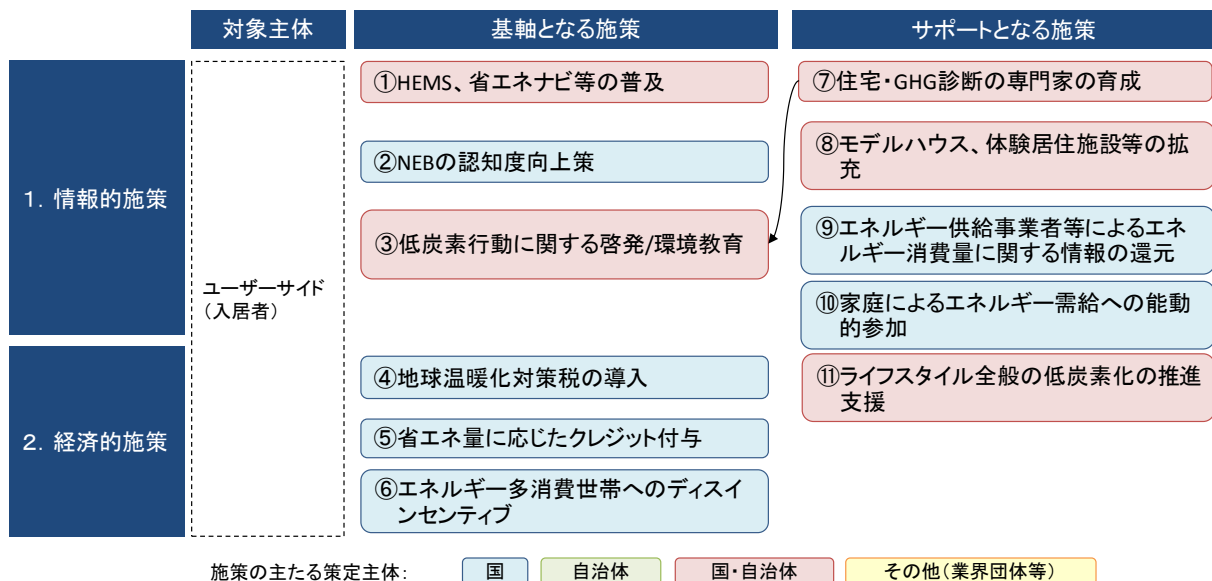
対象主体

基軸となる施策

サポートとなる施策

1. 情報的施策

2. 経済的施策

ユーザーサイド
（入居者）

①HEMS、省エネナビ等の普及

②NEBの認知度向上策

③低炭素行動に関する啓発/環境教育

④地球温暖化対策税の導入

⑤省エネ量に応じたクレジット付与

⑥エネルギー多消費世帯へのディスインセンティブ

⑦住宅・GHG診断の専門家の育成

⑧モデルハウス、体験居住施設等の拡充

⑨エネルギー供給事業者等によるエネルギー消費量に関する情報の還元

⑩家庭によるエネルギー需給への能動的参加

⑪ライフスタイル全般の低炭素化の推進支援

施策の主たる策定主体：　国　自治体　国・自治体　その他（業界団体等）